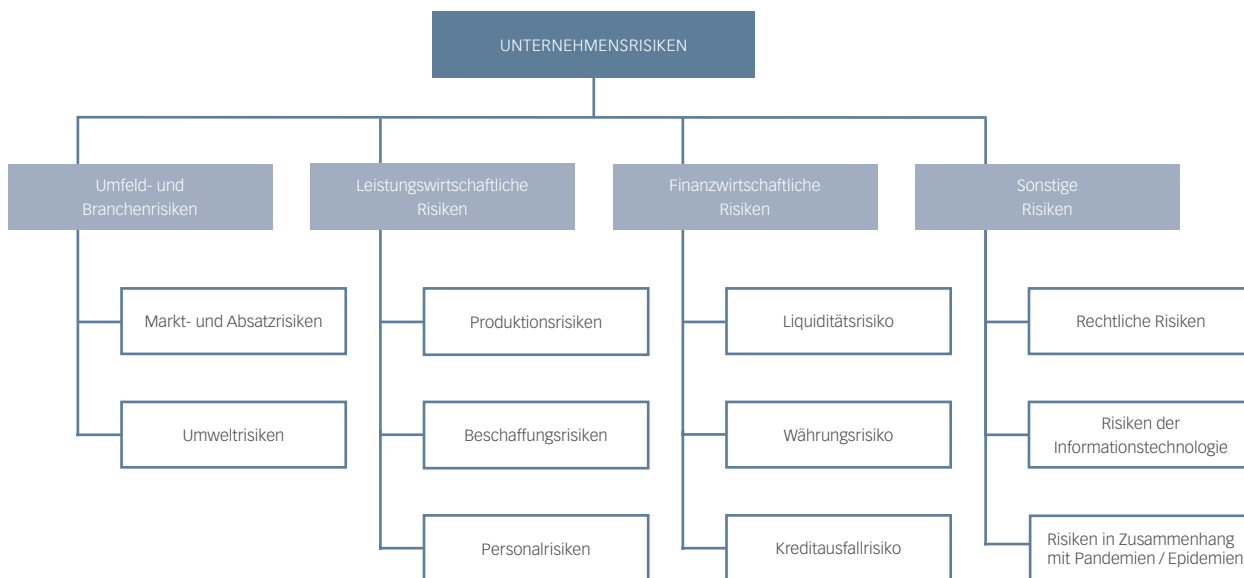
UNTERNEHMENSRISIKEN

Umfeld- und Branchenrisiken

Markt- und Absatzrisiken

Umweltrisiken

Leistungswirtschaftliche Risiken

Produktionsrisiken

Beschaffungsrisiken

Personalrisiken

Finanzwirtschaftliche Risiken

Liquiditätsrisiko

Währungsrisiko

Kreditausfallrisiko

Sonstige Risiken

Rechtliche Risiken

Risiken der Informationstechnologie

Risiken in Zusammenhang mit Pandemien / Epidemien